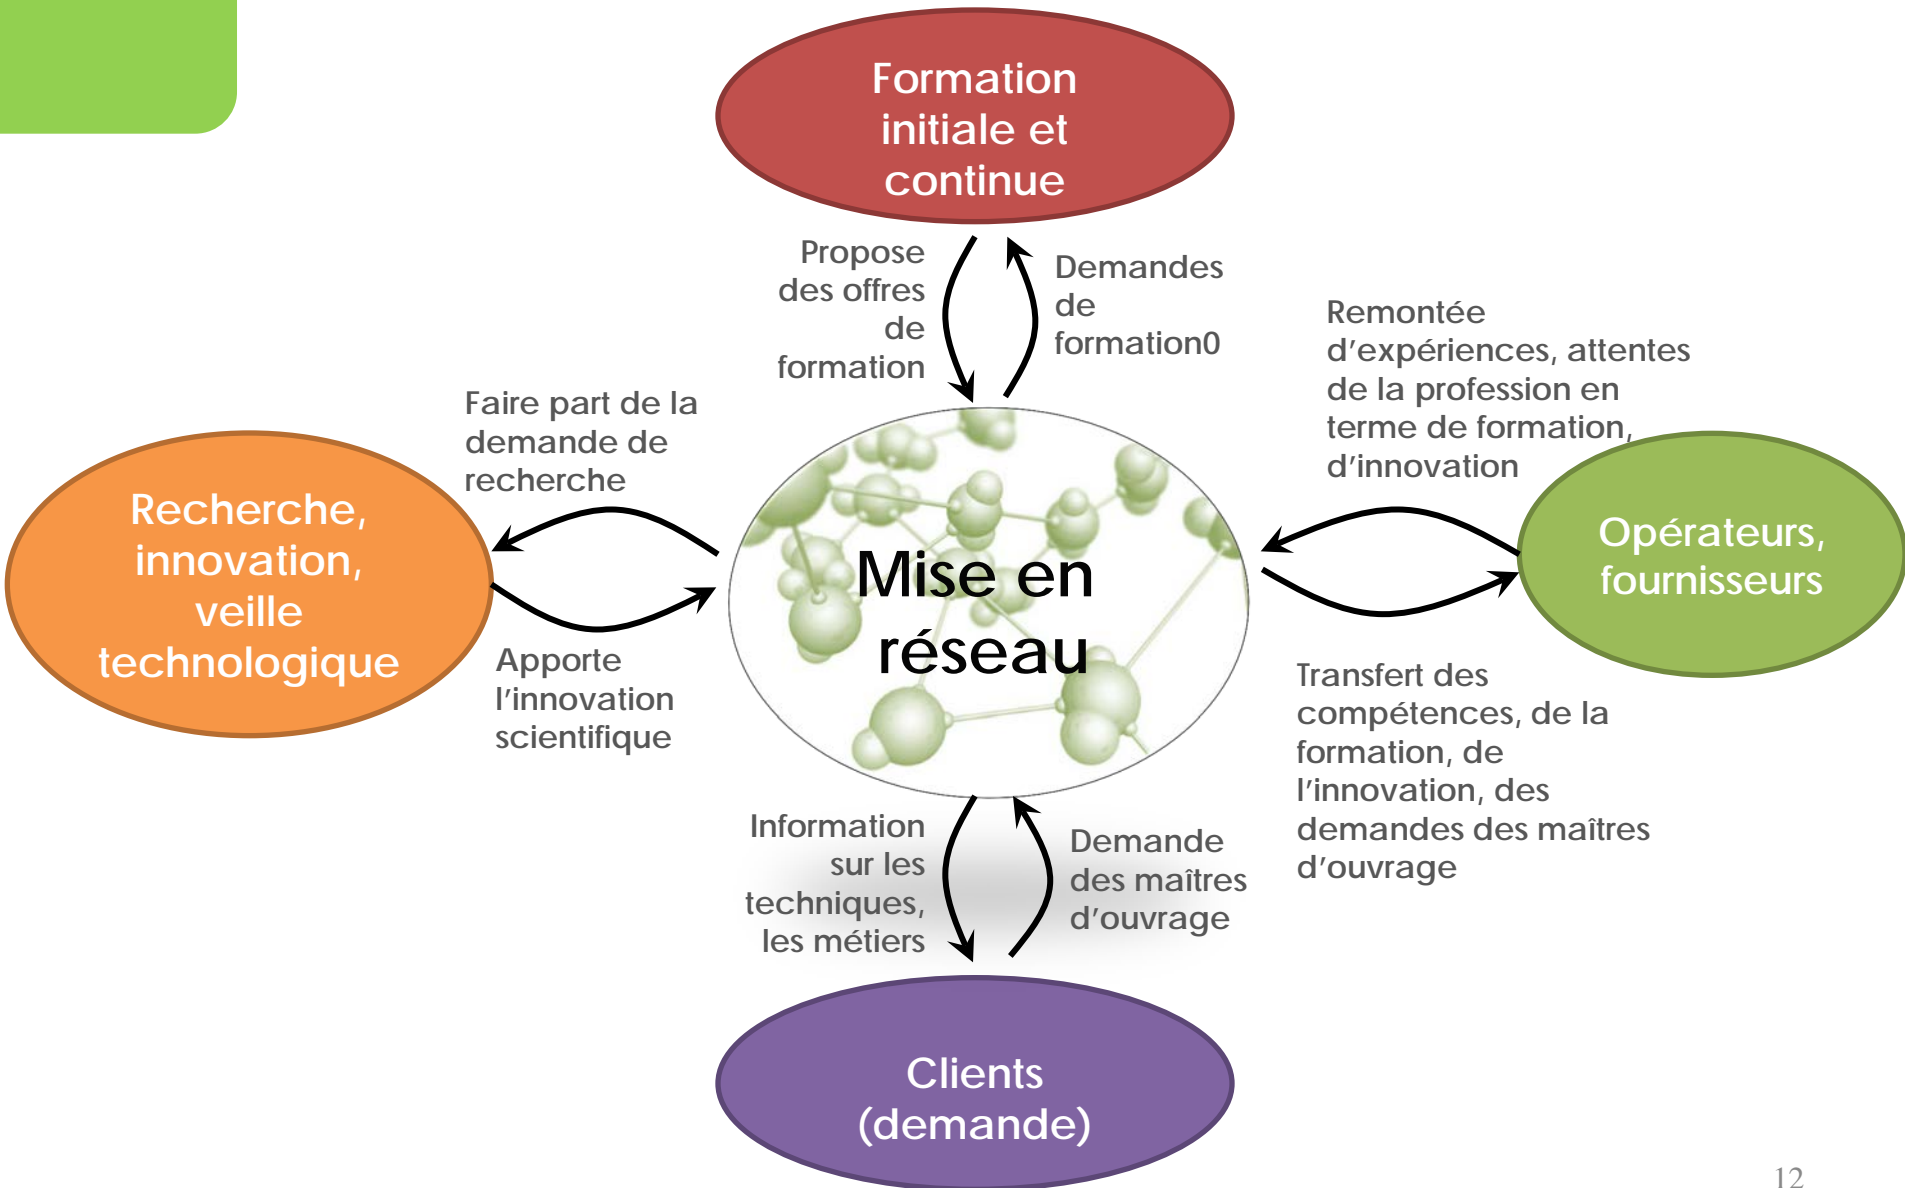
Formation initiale et continue

Propose des offres de formation

Demandes de formation0

Remontée d'expériences, attentes de la profession en terme de formation, d'innovation

Faire part de la demande de recherche

Recherche, innovation, veille technologique

Mise en réseau

Opérateurs, fournisseurs

Apporte l'innovation scientifique

Transfert des compétences, de la formation, de l'innovation, des demandes des maîtres d'ouvrage

Information sur les techniques, les métiers

Demande des maîtres d'ouvrage

Clients (demande)

12